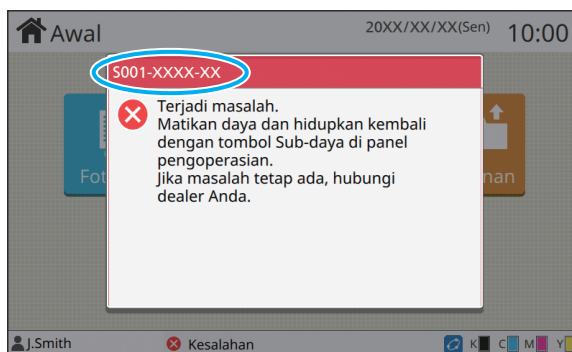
Awal
20XX/XX/XX(Sen) 10:00

S001-XXXX-XX

Terjadi masalah.
Matikan daya dan hidupkan kembali dengan tombol Sub-daya di panel pengoperasian.
Jika masalah tetap ada, hubungi dealer Anda.

Fot
nan

J.Smith
Kesalahan
K C M Y